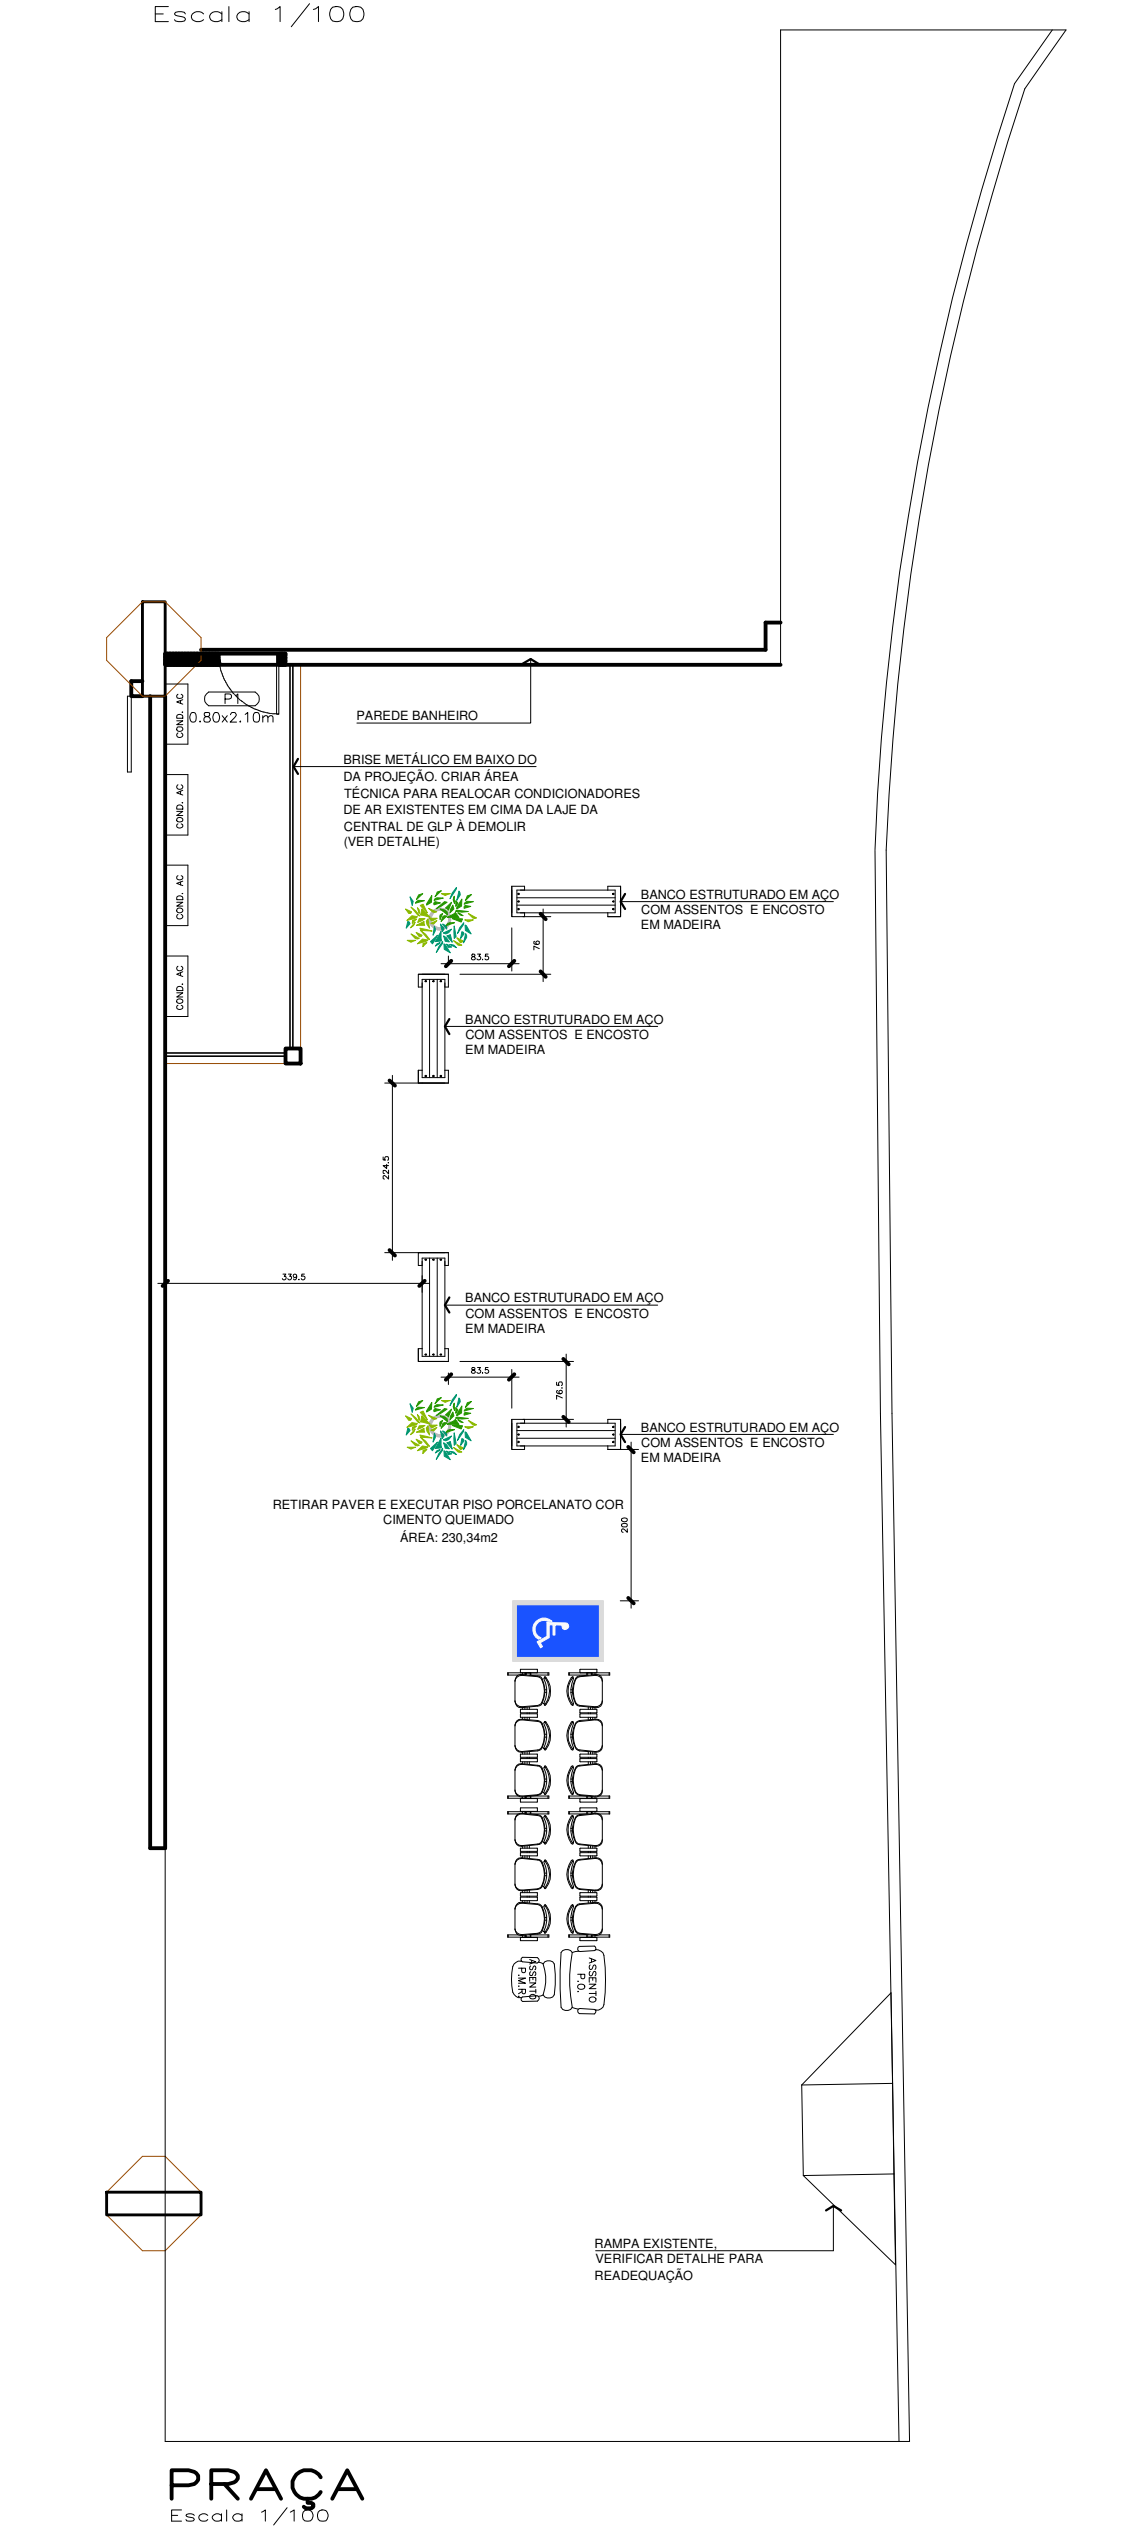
Escala 1/100

P1
0.80x2.10m

PAREDE BANHEIRO

COND. AC

COND. AC

COND. AC

COND. AC

BRISE METÁLICO EM BAIXO DO DA PROJEÇÃO. CRIAR ÁREA TÉCNICA PARA REALOCAR CONDICIONADORES DE AR EXISTENTES EM CIMA DA LAJE DA CENTRAL DE GLP À DEMOLIR (VER DETALHE)

BANCO ESTRUTURADO EM AÇO COM ASSENTOS E ENCOSTO EM MADEIRA

76

83.5

BANCO ESTRUTURADO EM AÇO COM ASSENTOS E ENCOSTO EM MADEIRA

224.5

339.5

BANCO ESTRUTURADO EM AÇO COM ASSENTOS E ENCOSTO EM MADEIRA

83.5

76.5

BANCO ESTRUTURADO EM AÇO COM ASSENTOS E ENCOSTO EM MADEIRA

RETIRAR PAVER E EXECUTAR PISO PORCELANATO COR CIMENTO QUEIMADO
ÁREA: 230,34m2

200

ASSENTO P.M.R.

ASSENTO P.O.

RAMPA EXISTENTE, VERIFICAR DETALHE PARA READEQUAÇÃO

PRAÇA
Escala 1/100